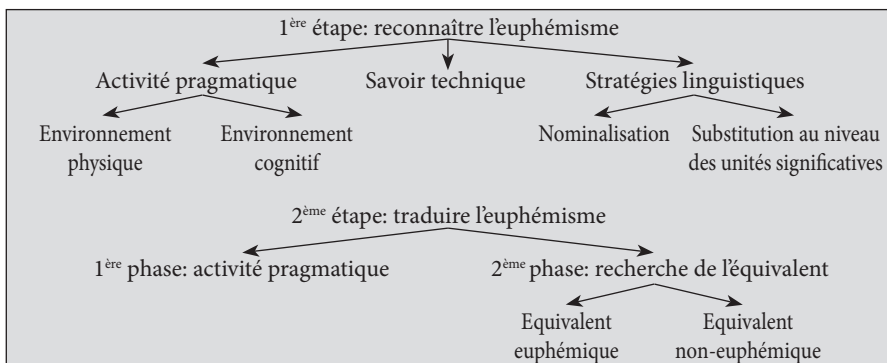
1$^{ère}$ étape: reconnaître l'euphémisme

Activité pragmatique

Savoir technique

Stratégies linguistiques

Environnement physique

Environnement cognitif

Nominalisation

Substitution au niveau des unités significatives

2$^{ème}$ étape: traduire l'euphémisme

1$^{ère}$ phase: activité pragmatique

2$^{ème}$ phase: recherche de l'équivalent

Equivalent euphémique

Equivalent non-euphémique